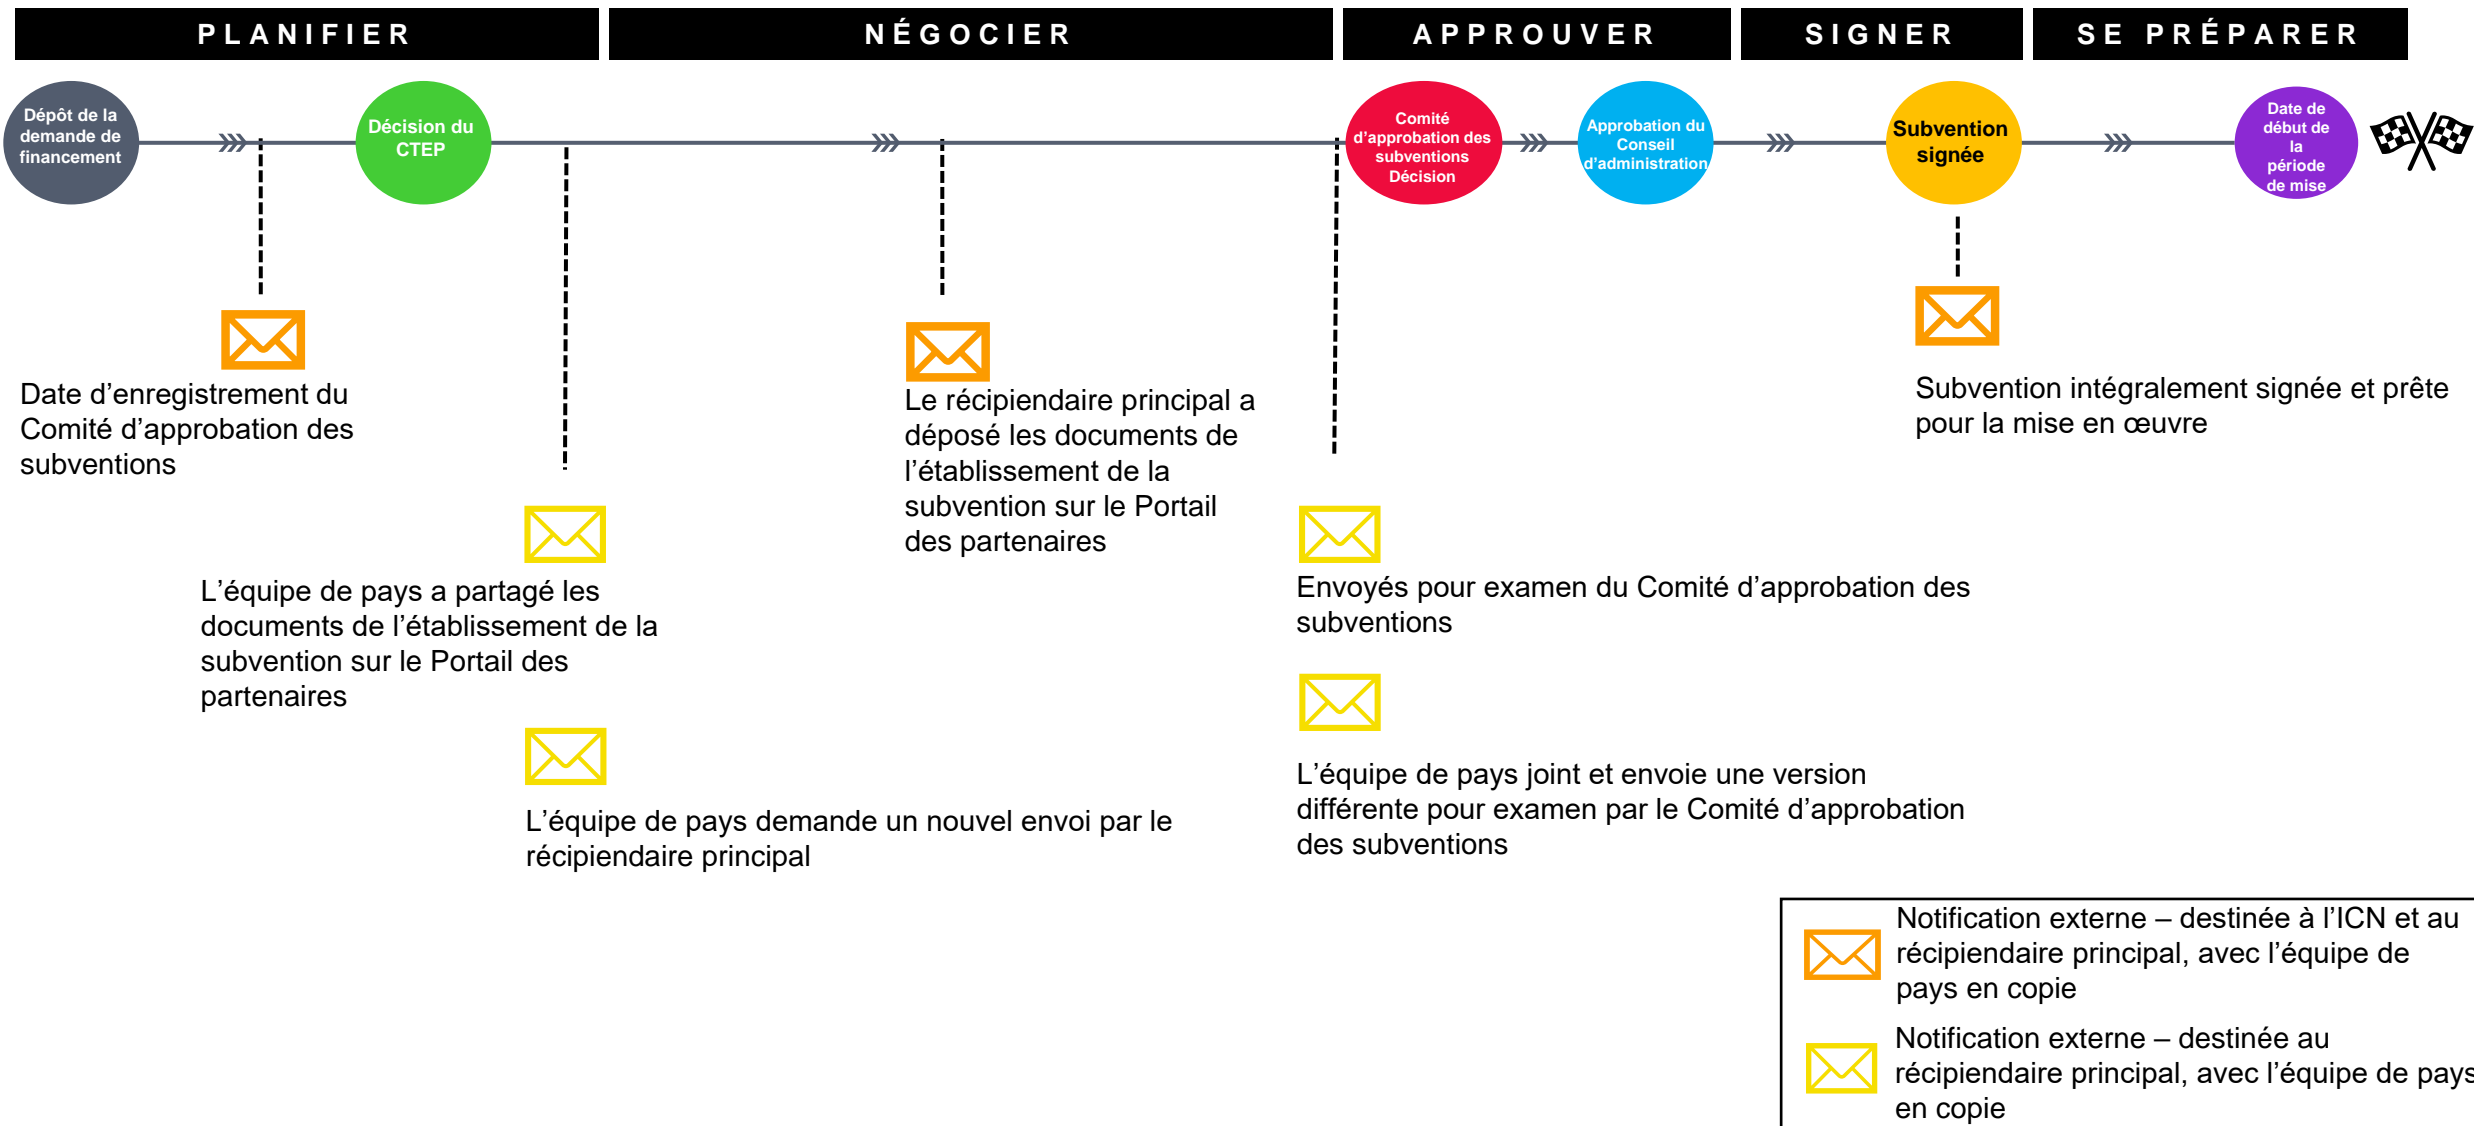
PLANIFIER

NÉGOCIER

APPROUVER

SIGNER

SE PRÉPARER

Dépôt de la demande de financement

Décision du CTEP

Comité d'approbation des subventions Décision

Approbation du Conseil d'administration

Subvention signée

Date de début de la période de mise

Date d'enregistrement du Comité d'approbation des subventions

L'équipe de pays a partagé les documents de l'établissement de la subvention sur le Portail des partenaires

L'équipe de pays demande un nouvel envoi par le récipiendaire principal

Le récipiendaire principal a déposé les documents de l'établissement de la subvention sur le Portail des partenaires

Envoyés pour examen du Comité d'approbation des subventions

L'équipe de pays joint et envoie une version différente pour examen par le Comité d'approbation des subventions

Subvention intégralement signée et prête pour la mise en œuvre

Notification externe – destinée à l'ICN et au récipiendaire principal, avec l'équipe de pays en copie

Notification externe – destinée au récipiendaire principal, avec l'équipe de pays en copie